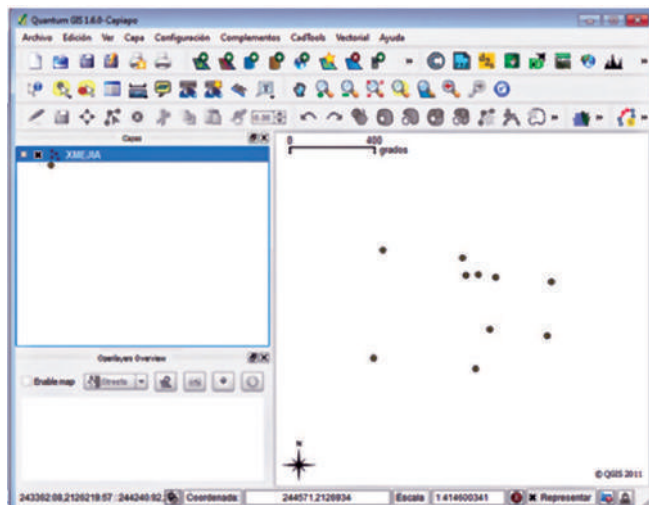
Quantum GIS 1.6.0-Capiapo

Archivo Edición Ver Capa Configuración Complementos CadTools Vectorial Ayuda

Capas

XMEJIA

OpenLayers Overview

Enable map

Streets

0 400 grados

N

© QGIS 2011

243362.08,2126218.57 : 244240.92,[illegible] Coordenada: 244571,2128934 Escala 1:414600341 Representar